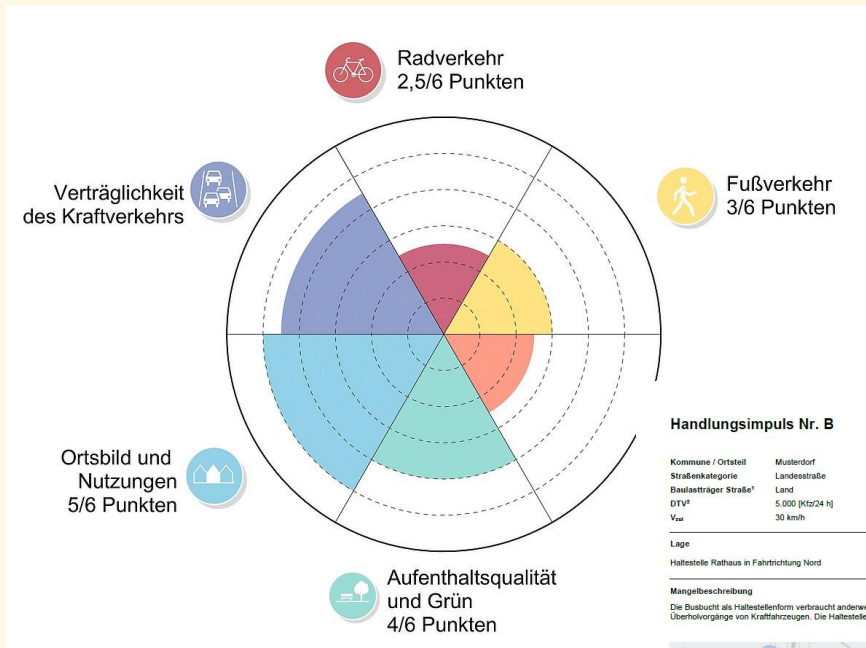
Radverkehr
2,5/6 Punkten

Verträglichkeit
des Kraftverkehrs

Fußverkehr
3/6 Punkten

Ortsbild und
Nutzungen
5/6 Punkten

Aufenthaltsqualität
und Grün
4/6 Punkten

Handlungsimpuls Nr. B

| | |
|---|---|
| Kommune / Ortsteil | Musterdorf |
| Straßenkategorie | Landesstraße |
| Baulastträger Straße¹ | Land |
| DTV² | 5.000 [Kfz/24 h] |
| $V_{zul}$ | 30 km/h |

Lage

Haltestelle Rathaus in Fahrtrichtung Nord

Mangelbeschreibung

Die Busbucht als Haltestellenform verbraucht anderwe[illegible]
Überholvorgänge von Kraftfahrzeugen. Die Haltestelle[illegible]